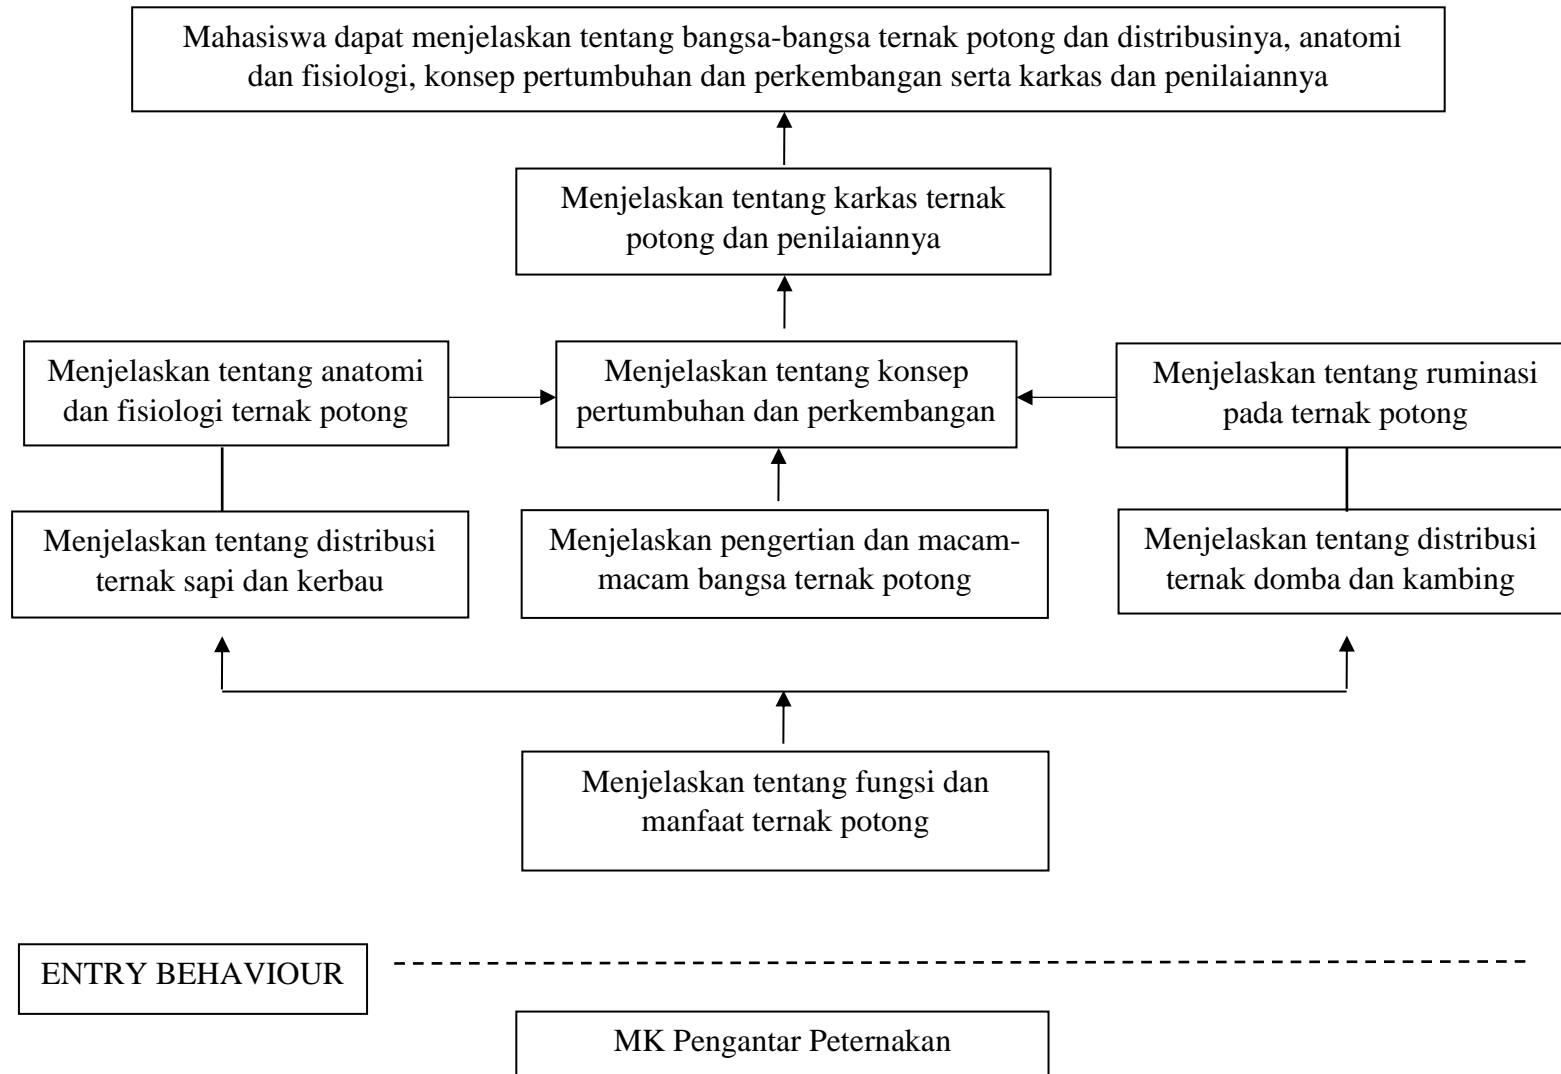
Mahasiswa dapat menjelaskan tentang bangsa-bangsa ternak potong dan distribusinya, anatomi dan fisiologi, konsep pertumbuhan dan perkembangan serta karkas dan penilaiannya

Menjelaskan tentang karkas ternak potong dan penilaiannya

Menjelaskan tentang anatomi dan fisiologi ternak potong

Menjelaskan tentang konsep pertumbuhan dan perkembangan

Menjelaskan tentang ruminasi pada ternak potong

Menjelaskan tentang distribusi ternak sapi dan kerbau

Menjelaskan pengertian dan macam-macam bangsa ternak potong

Menjelaskan tentang distribusi ternak domba dan kambing

Menjelaskan tentang fungsi dan manfaat ternak potong

ENTRY BEHAVIOUR

MK Pengantar Peternakan